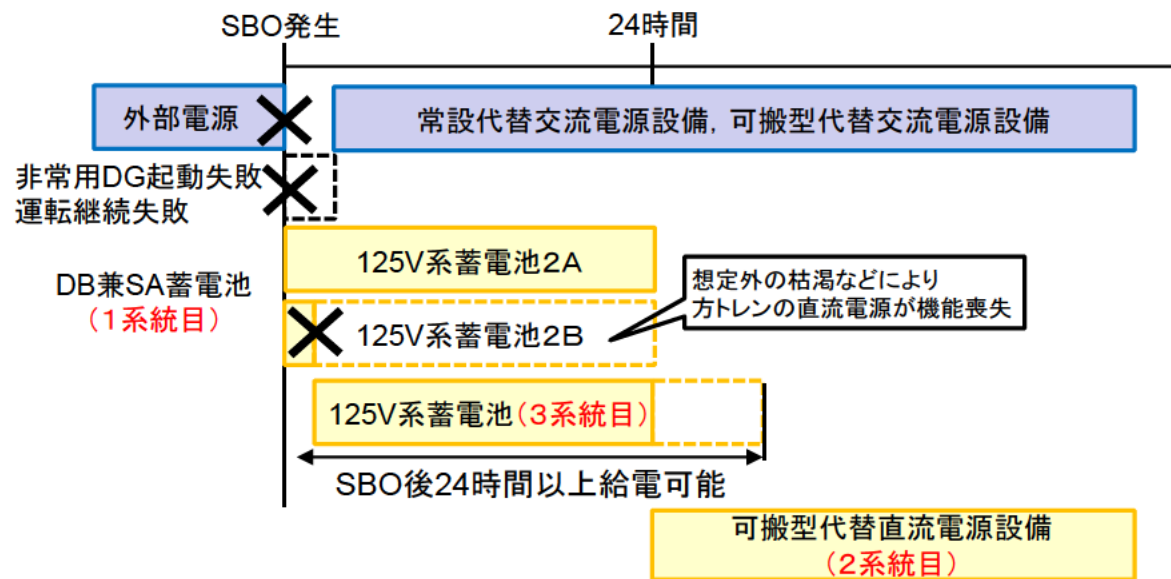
SBO発生

24時間

外部電源

常設代替交流電源設備，可搬型代替交流電源設備

非常用DG起動失敗
運転継続失敗

DB兼SA蓄電池
（1系統目）

125V系蓄電池2A

想定外の枯渇などにより
方トレンの直流電源が機能喪失

125V系蓄電池2B

125V系蓄電池（3系統目）

SBO後24時間以上給電可能

可搬型代替直流電源設備
（2系統目）